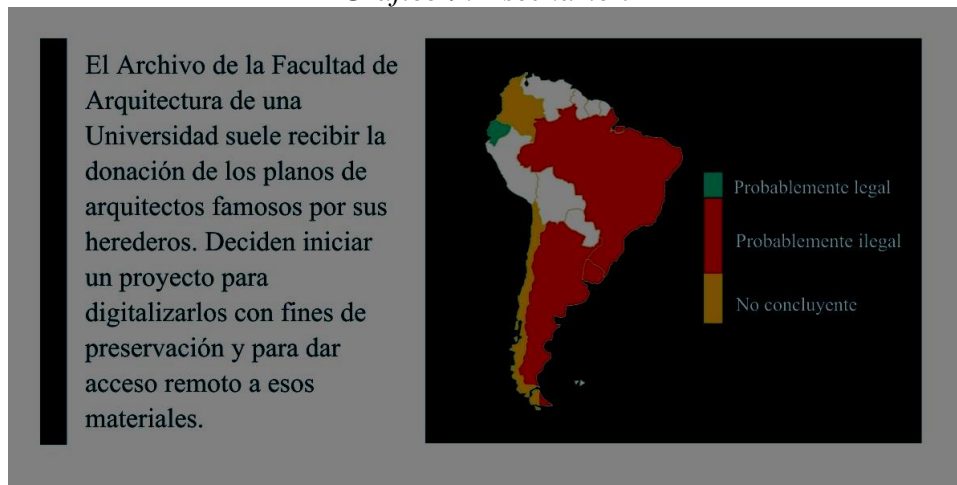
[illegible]

El Archivo de la Facultad de Arquitectura de una Universidad suele recibir la donación de los planos de arquitectos famosos por sus herederos. Deciden iniciar un proyecto para digitalizarlos con fines de preservación y para dar acceso remoto a esos materiales.

Probablemente legal

Probablemente ilegal

No concluyente